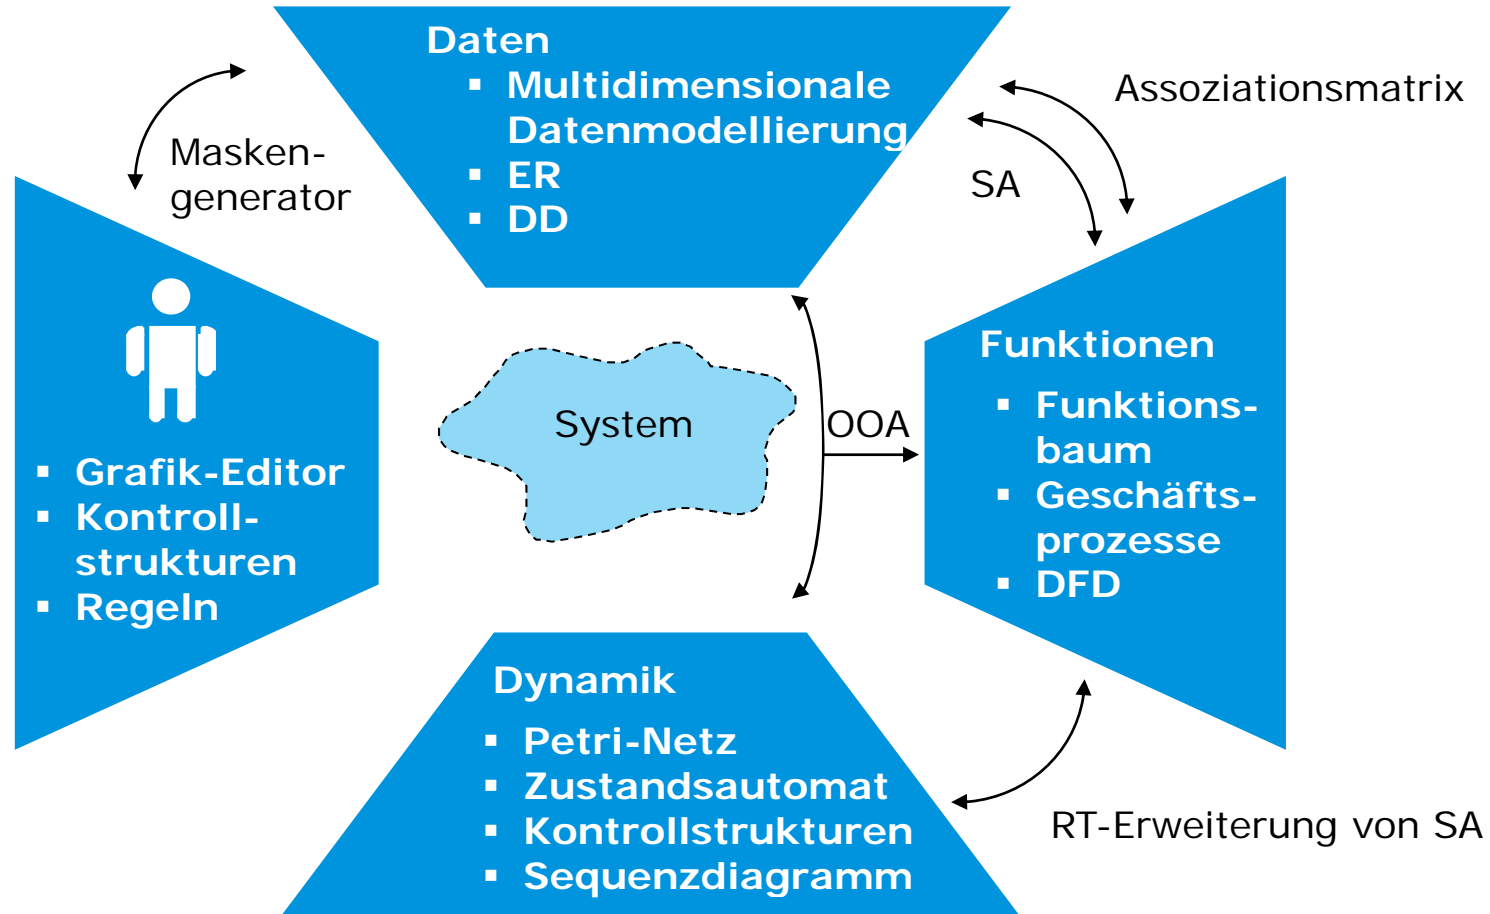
Daten
▪ Multidimensionale Datenmodellierung
▪ ER
▪ DD

Masken-
generator

Assoziationsmatrix

SA

▪ Grafik-Editor
▪ Kontroll-strukturen
▪ Regeln

System

OOA

Funktionen
▪ Funktions-baum
▪ Geschäfts-prozesse
▪ DFD

Dynamik
▪ Petri-Netz
▪ Zustandsautomat
▪ Kontrollstrukturen
▪ Sequenzdiagramm

RT-Erweiterung von SA